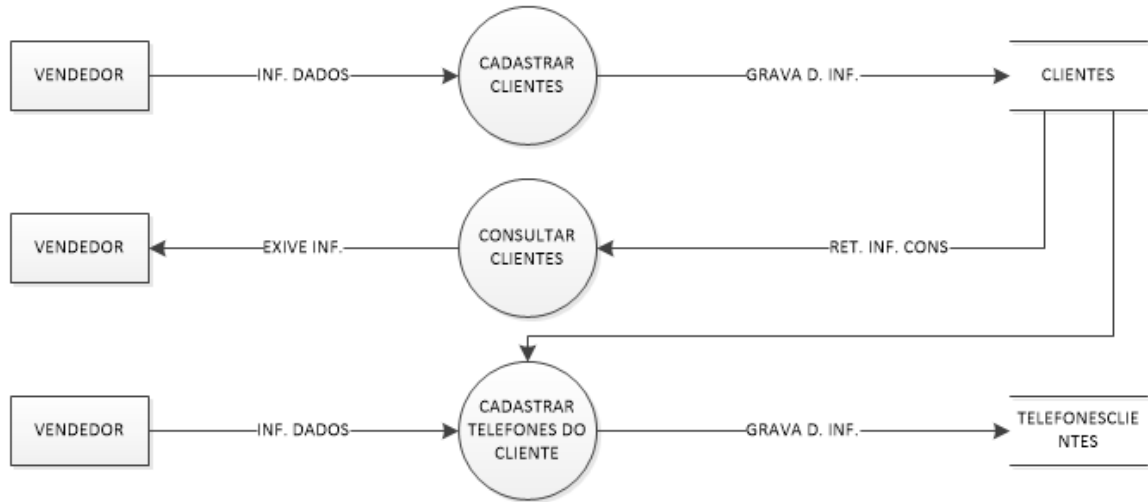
VENDEDOR

INF. DADOS

CADASTRAR CLIENTES

GRAVA D. INF.

CLIENTES

VENDEDOR

EXIVE INF.

CONSULTAR CLIENTES

RET. INF. CONS

VENDEDOR

INF. DADOS

CADASTRAR TELEFONES DO CLIENTE

GRAVA D. INF.

TELEFONESCLIE NTES